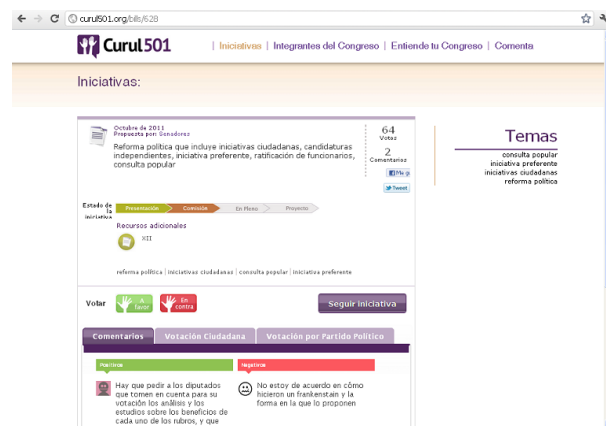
curul501.org/bills/628

Curul 501 | Iniciativas | Integrantes del Congreso | Entiende tu Congreso | Comenta

Iniciativas:

Octubre de 2011
Propuesta por Senadores

Reforma política que incluye iniciativas ciudadanas, candidaturas independientes, iniciativa preferente, ratificación de funcionarios, consulta popular

64
Votos

2
Comentarios

Me g

Tweet

Estado de la iniciativa

Presentación | Comisión | En Pleno | Proyecto

Recursos adicionales

XII

reforma política | iniciativas ciudadanas | consulta popular | iniciativa preferente

Temas

consulta popular
iniciativa preferente
iniciativas ciudadanas
reforma política

Votar

A favor

En contra

Seguir iniciativa

Comentarios | Votación Ciudadana | Votación por Partido Político

Positivos

Negativos

Hay que pedir a los diputados que tomen en cuenta para su votación los análisis y los estudios sobre los beneficios de cada uno de los rubros, y que

No estoy de acuerdo en cómo hicieron un frankenstain y la forma en la que lo proponen